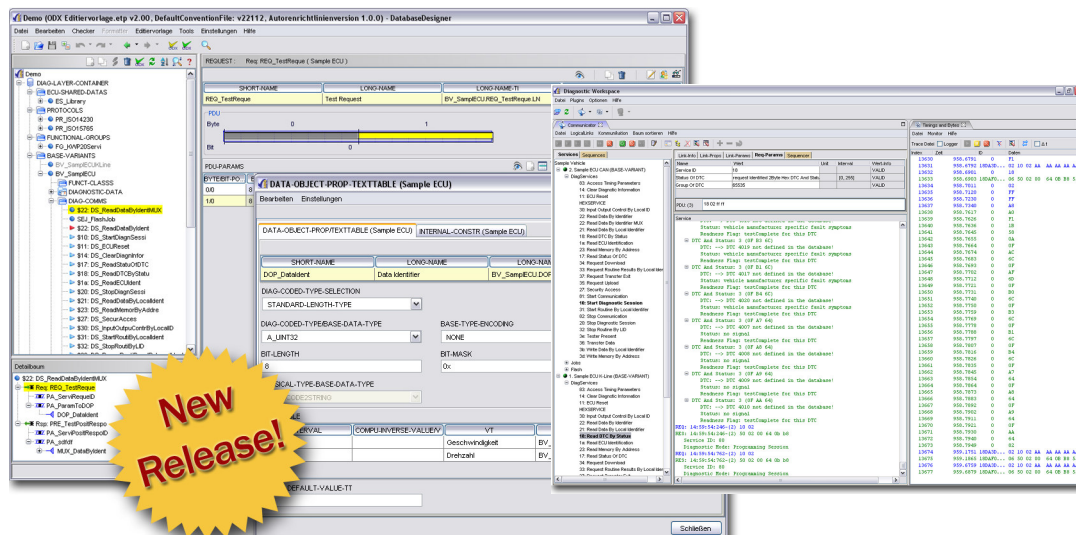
Demo (ODX Editiervorlage.etp v2.00, DefaultConventionFile: v22112, Autorenrichtlinienversion 1.0.0) - DatabaseDesigner

Datei Bearbeiten Checker Formatter Editiervorlage Tools Einstellungen Hilfe

REQUEST: Req: REQ_TestReque (Sample ECU)

| SHORT-NAME | LONG-NAME | LONG-NAME-TI |
|---|---|---|
| REQ_TestReque | Test Request | BV_SamplECU.REQ_TestReque.LN |

PDU
Byte 0 1
Bit 0

PDU-PARAMS
BYTEBIT-PO
0/0
1/0

Demo
DIAG-LAYER-CONTAINER
ECU-SHARED-DATAS
ES_Library
PROTOCOLS
PR_ISO14230
PR_ISO15765
FUNCTIONAL-GROUPS
FG_KWP20Servi
BASE-VARIANTS
BV_SamplECUHLine
BV_SamplECU
FUNCT-CLASSS
DIAGNOSTIC-DATA
DIAG-COMMS
$22: DS_ReadDataByIdentMUX
SEJ_FlashJob
$22: DS_ReadDataByIdent
$10: DS_StartDiagnSessi
$11: DS_ECUReset
$14: DS_ClearDiagnInfor
$17: DS_ReadStatuOfDTC
$18: DS_ReadDTCByStatu
$1a: DS_ReadECUIdent
$20: DS_StopDiagnSessi
$21: DS_ReadDataByLocalIdent
$23: DS_ReadMemorByAddre
$27: DS_SecurAccess
$30: DS_InputOutputContrByLocalID
$31: DS_StartRoutiByLocalIdent
$32: DS_StopRoutiByLID

Detailbaum
$22: DS_ReadDataByIdentMUX
Req: REQ_TestReque
PA_ServiRequeID
PA_ParamToDOP
DOP_DataIdent
Rsp: PRE_TestPositRespo
PA_ServiPositRespoID
PA_adhdf
MUX_DataByIdent

DATA-OBJECT-PROP-TEXTTABLE (Sample ECU)
Bearbeiten Einstellungen
DATA-OBJECT-PROP-TEXTTABLE (Sample ECU) INTERNAL-CONSTR (Sample ECU)

| SHORT-NAME | LONG-NAME | VT |
|---|---|---|
| DOP_DataIdent | Data Identifier | BV_SamplECU.DOP |

DIAG-CODED-TYPE-SELECTION
STANDARD-LENGTH-TYPE
DIAG-CODED-TYPE/BASE-DATA-TYPE
A_UINT32
BASE-TYPE-ENCODING
NONE
BIT-LENGTH
8
BIT-MASK
0x
PHYSICAL-TYPE-BASE-DATA-TYPE
A_UNICODE2STRING
INTERVAL COMPU-INVERSE-VALUE/V VT
Geschwindigkeit BV_
Drehzahl BV_
DEFAULT-VALUE-TT
Schließen

New Release!

Diagnostic Workspace
Datei Plugins Optionen Hilfe
Communicator
Datei LogicalLinks Kommunikation Baum sortieren Hilfe
Services Sequences
Sample Vehicle
Link-Info Link-Props Link-Params Req-Params Sequencer
Name Wert Unit Interval Wert-Info
Service ID 10 VALID
Status Of DTC request identified 2Byte Hex DTC And Status [0, 255] VALID
Group Of DTC 65535 VALID
PDU (3) 18 00 FF FF
Service
Status: vehicle manufacturer specific fault symptoms
Readiness Flag: testComplete for this DTC
DTC And Status: 3 (SF B3 6C)
DTC: --> DTC 4019 not defined in the database!
Status: vehicle manufacturer specific fault symptoms
Readiness Flag: testComplete for this DTC
DTC And Status: 3 (SF B1 6C)
DTC: --> DTC 4017 not defined in the database!
Status: vehicle manufacturer specific fault symptoms
Readiness Flag: testComplete for this DTC
DTC And Status: 3 (SF B4 6C)
DTC: --> DTC 4020 not defined in the database!
Status: vehicle manufacturer specific fault symptoms
Readiness Flag: testComplete for this DTC
DTC And Status: 3 (SF A7 64)
DTC: --> DTC 4007 not defined in the database!
Status: no signal
Readiness Flag: testComplete for this DTC
DTC And Status: 3 (SF A8 64)
DTC: --> DTC 4008 not defined in the database!
Status: no signal
Readiness Flag: testComplete for this DTC
DTC And Status: 3 (SF A9 64)
DTC: --> DTC 4009 not defined in the database!
Status: no signal
Readiness Flag: testComplete for this DTC
DTC And Status: 3 (SF AA 64)
DTC: --> DTC 4010 not defined in the database!
Status: no signal
Readiness Flag: testComplete for this DTC
Service ID: 50
Diagnostic Mode: Programming Session

Timings and Bytes
Datei Monitor Hilfe
Trace Data Logger
Index Zeit ID Daten